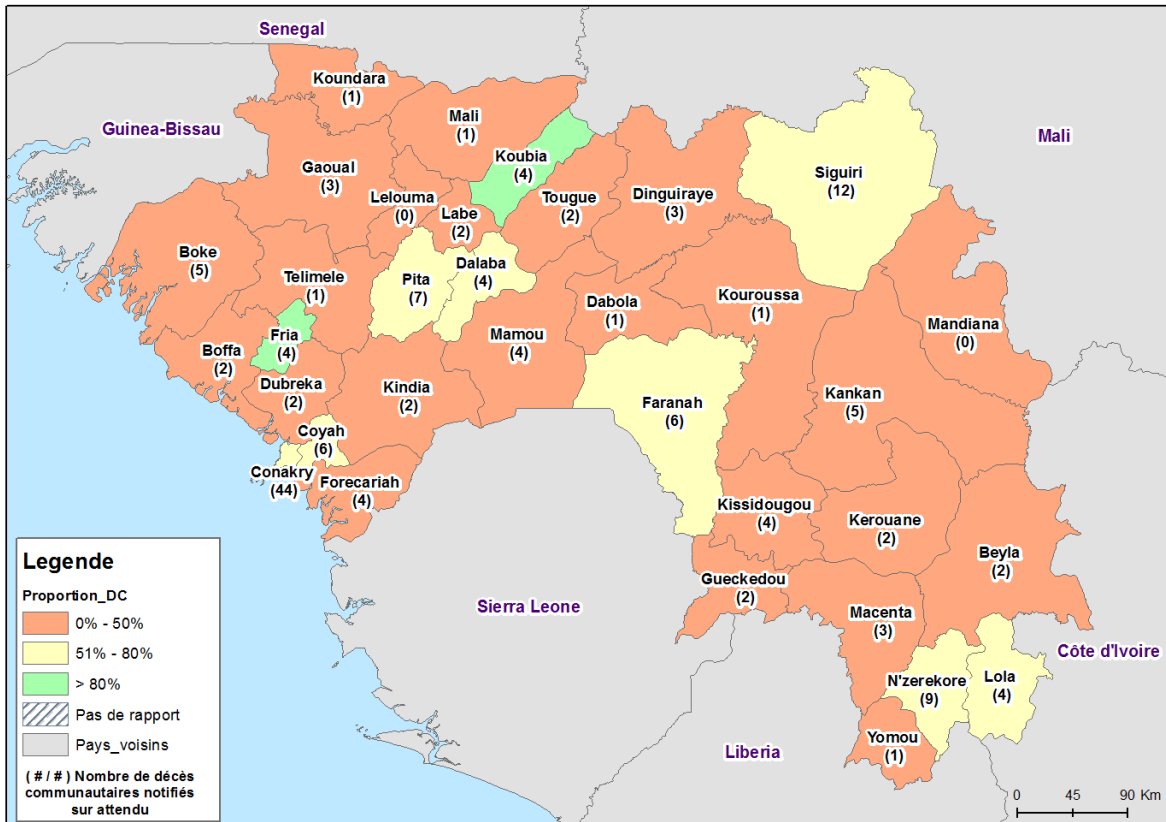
Senegal

Guinea-Bissau

Mali

Koundara (1)

Mali (1)

Koubia (4)

Gaoual (3)

Lelouma (0)

Labe (2)

Tougue (2)

Dinguiraye (3)

Siguiri (12)

Boke (5)

Telimele (1)

Pita (7)

Dalaba (4)

Dabola (1)

Kouroussa (1)

Mandiana (0)

Fria (4)

Boffa (2)

Mamou (4)

Dubreka (2)

Kindia (2)

Faranah (6)

Kankan (5)

Coyah (6)

Conakry (44)

Forecariah (4)

Kissidougou (4)

Kerouane (2)

Beyla (2)

Gueckedou (2)

Macenta (3)

Sierra Leone

Côte d'Ivoire

N'zerekore (9)

Lola (4)

Yomou (1)

Liberia

Legende

Proportion_DC

0% - 50%

51% - 80%

> 80%

Pas de rapport

Pays_voisins

( # / # ) Nombre de décès communautaires notifiés sur attendu

0 45 90 Km